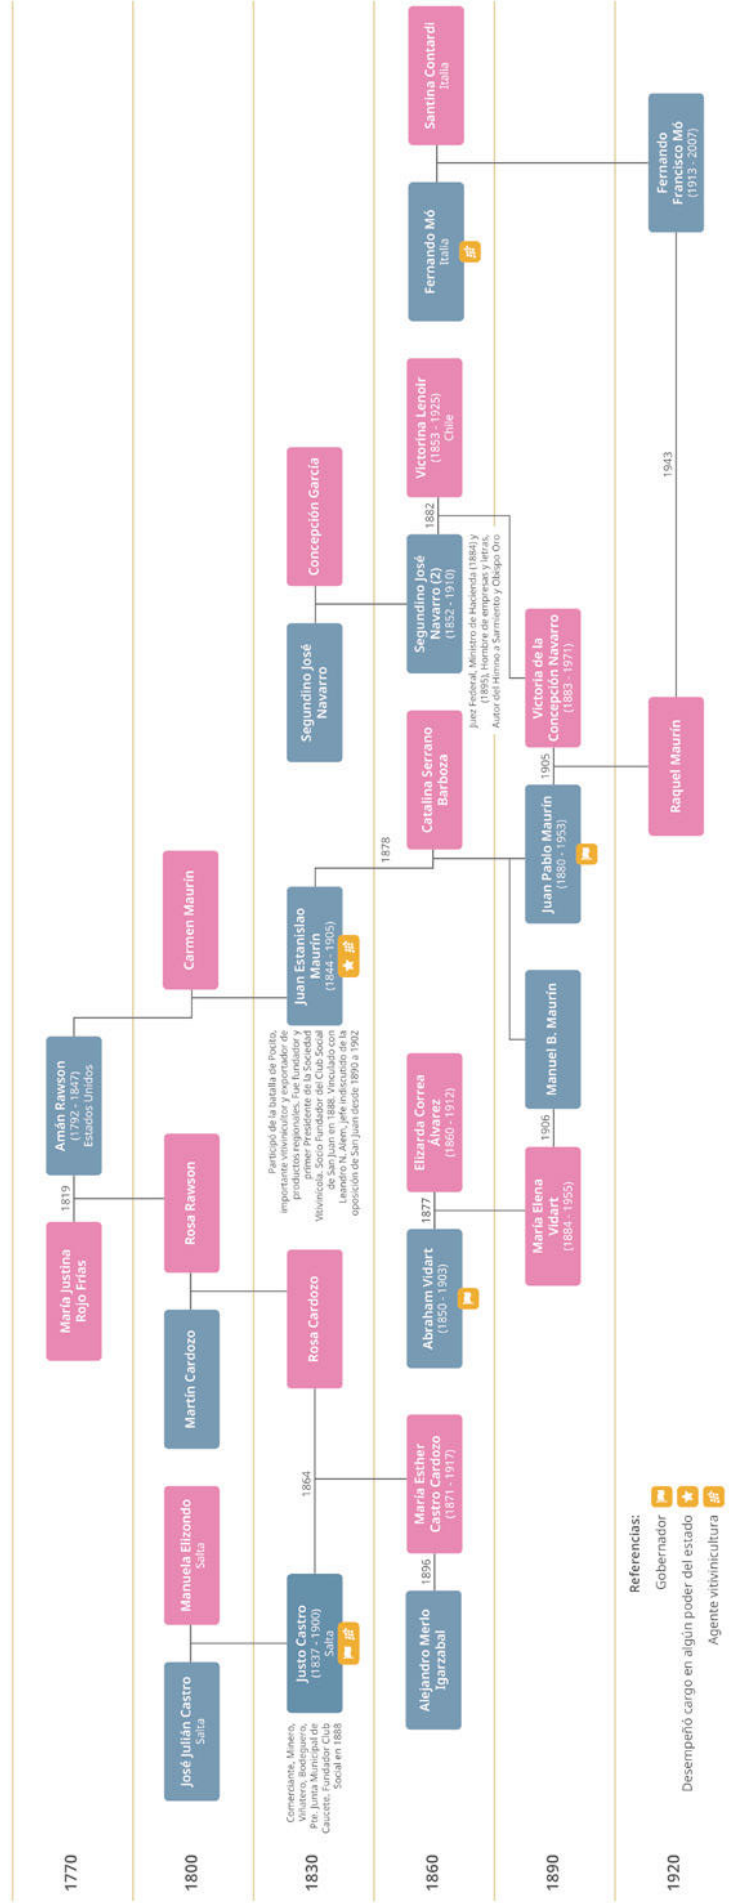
1770

1800

1830

1860

1890

1920

José Julián Castro
Salta

Manuela Elizondo
Salta

Justo Castro
(1837 - 1900)
Salta

Comerciante, Minero, Viñatero, Bodeguero, Pte. Junta Municipal de Caucete, Fundador Club Social en 1888

1864

María Esther Castro Cardozo
(1871 - 1917)

1896

Alejandro Merlo Igarzabal

Martín Cardozo

Rosa Cardozo

María Justina Rojo Frías

1819

Amán Rawson
(1792 - 1847)
Estados Unidos

Rosa Rawson

Abraham Vidart
(1850 - 1903)

1877

Elizarda Correa Álvarez
(1860 - 1912)

María Elena Vidart
(1884 - 1955)

1906

Manuel B. Maurín

Participó de la batalla de Pocito, importante vitivinicultor y exportador de productos regionales. Fue fundador y primer Presidente de la Sociedad Vitivinícola. Socio Fundador del Club Social de San Juan en 1888. Vinculado con Leandro N. Alem, jefe indiscutido de la oposición de San Juan desde 1890 a 1902

Carmen Maurín

Juan Estanislao Maurín
(1844 - 1905)

1878

Catalina Serrano Barboza

Juan Pablo Maurín
(1880 - 1953)

1905

Raquel Maurín

Segundino José Navarro

Concepción García

Segundino José Navarro (2)
(1852 - 1910)

Juez Federal, Ministro de Hacienda (1884) y (1895), Hombre de empresas y letras, Autor del Himno a Sarmiento y Obispo Oro

1882

Victorina Lenoir
(1853 - 1925)
Chile

Victoria de la Concepción Navarro
(1883 - 1971)

1943

Fernando Mó
Italia

Santina Contardi
Italia

Fernando Francisco Mó
(1913 - 2007)

Referencias:
Gobernador
Desempeñó cargo en algún poder del estado
Agente vitivinicultura